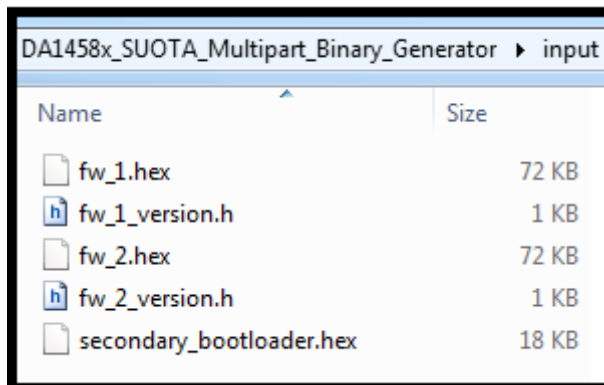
DA1458x_SUOTA_Multipart_Binary_Generator ▸ input

| Name | Size |
|---|---|
| fw_1.hex | 72 KB |
| fw_1_version.h | 1 KB |
| fw_2.hex | 72 KB |
| fw_2_version.h | 1 KB |
| secondary_bootloader.hex | 18 KB |